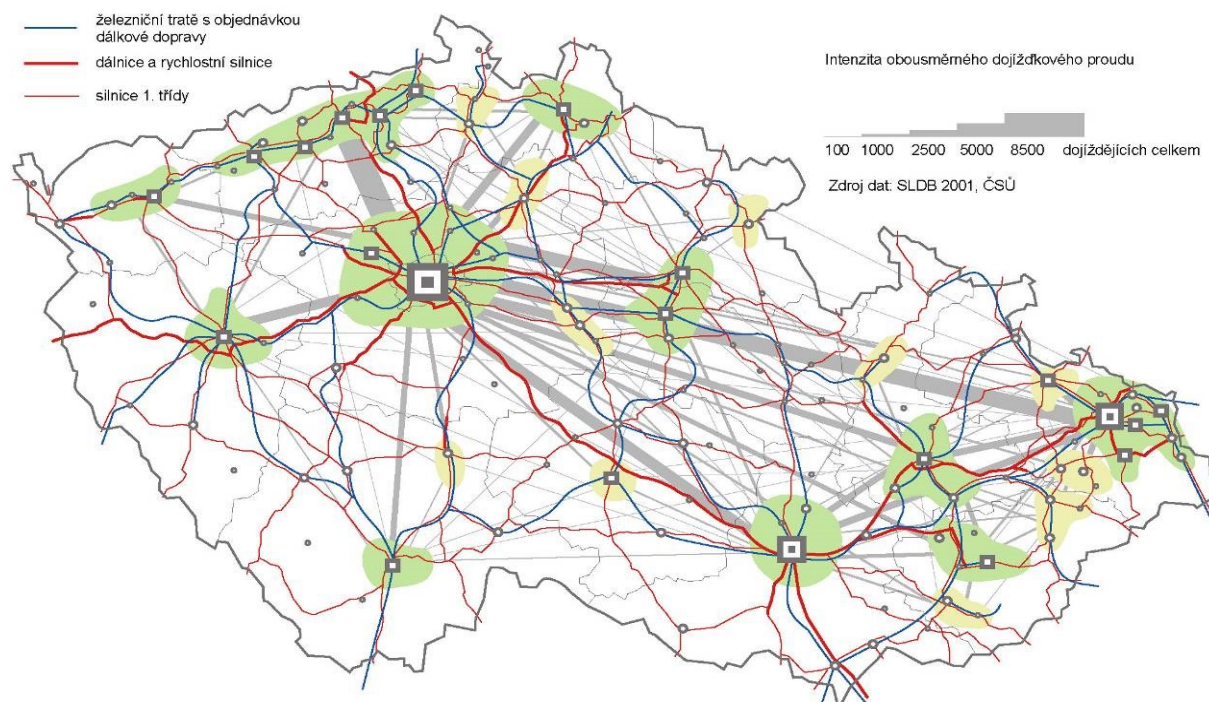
železniční tratě s objednávkou dálkové dopravy

dálnice a rychlostní silnice

silnice 1. třídy

Intenzita obousměrného dojížďkového proudu

100 1000 2500 5000 8500 dojíždějících celkem

Zdroj dat: SLDB 2001, ČSÚ